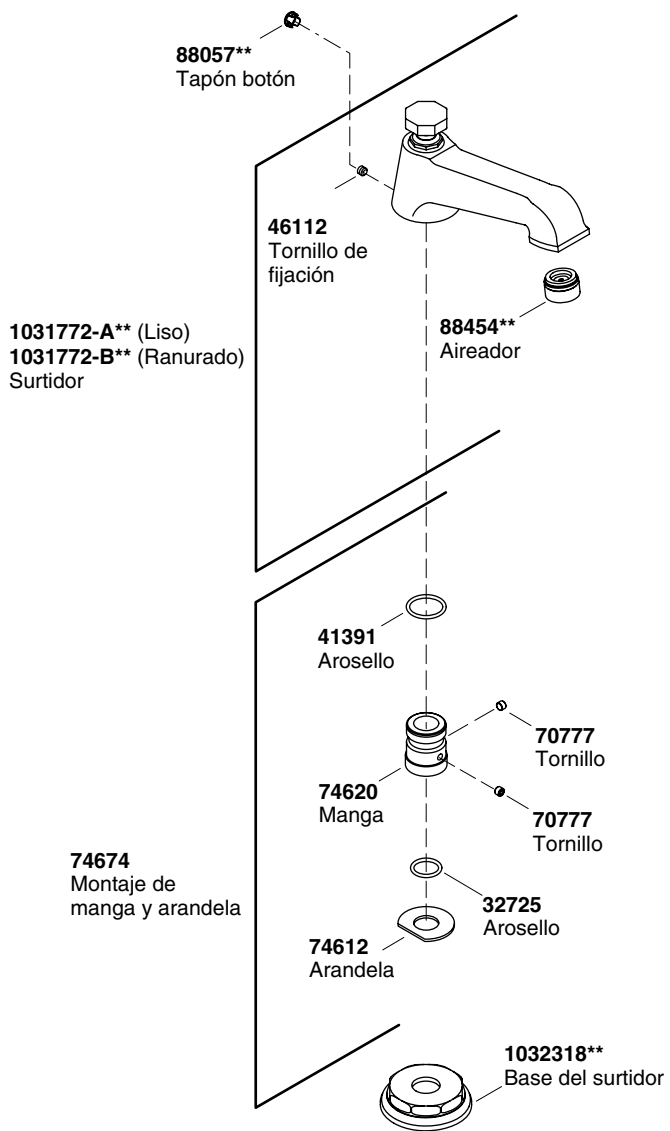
88057**
Tapón botón

46112
Tornillo de fijación

1031772-A** (Liso)
1031772-B** (Ranurado)
Surtidor

88454**
Aireador

41391
Arosello

70777
Tornillo

74620
Manga

70777
Tornillo

74674
Montaje de manga y arandela

32725
Arosello

74612
Arandela

1032318**
Base del surtidor